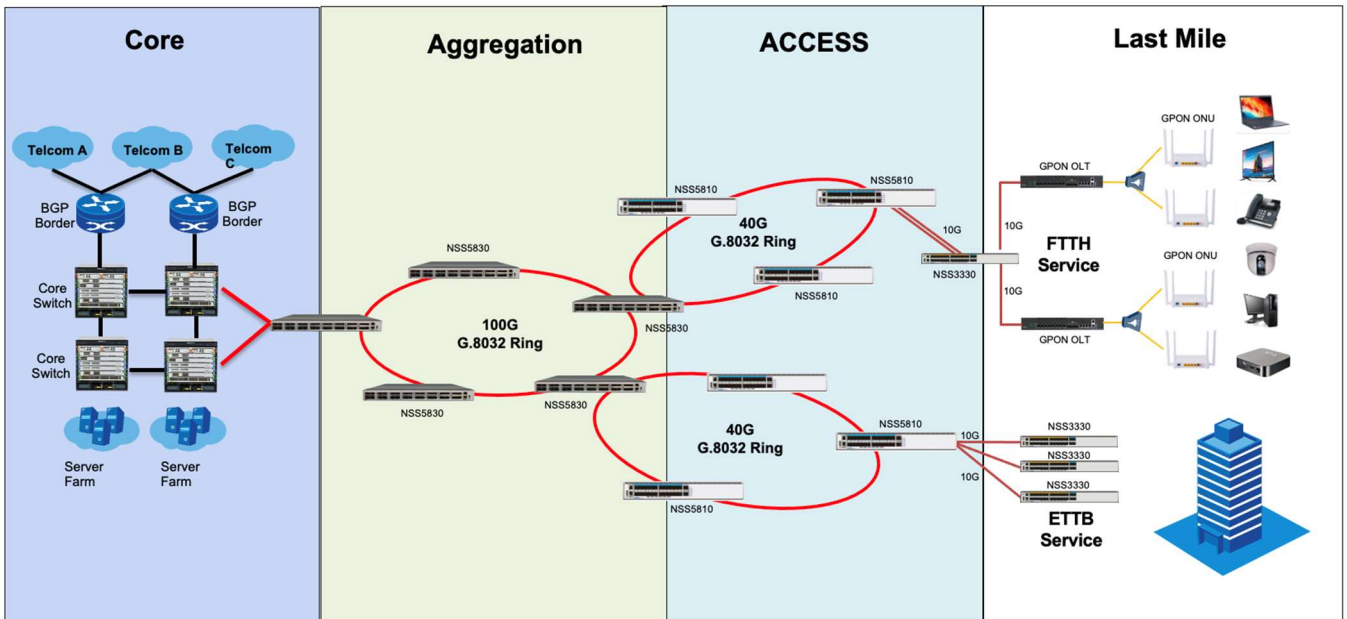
Core

Telcom A
Telcom B
Telcom C

BGP Border
BGP Border

Core Switch
Core Switch

Server Farm
Server Farm

Aggregation

NSS5830
100G G.8032 Ring
NSS5830
NSS5830
NSS5830

ACCESS

NSS5810
NSS5810
40G G.8032 Ring
NSS5810
NSS5830
10G
NSS3330

40G G.8032 Ring
NSS5810
NSS5810

Last Mile

GPON ONU
GPON OLT
10G
FTTH Service
GPON ONU
10G
GPON OLT

10G
NSS3330
NSS3330
10G
NSS3330
ETTB Service